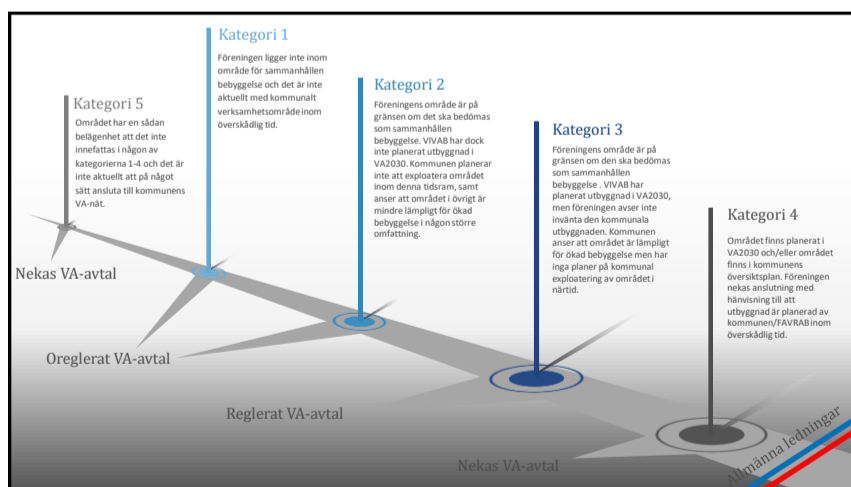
Kategori 1

Föreningen ligger inte inom område för sammanhållen bebyggelse och det är inte aktuellt med kommunalt verksamhetsområde inom överskådlig tid.

Kategori 5

Området har en sådan belägenhet att det inte innefattas i någon av kategorierna 1-4 och det är inte aktuellt att på något sätt ansluta till kommunens VA-nät.

Kategori 2

Föreningens område är på gränsen om det ska bedömas som sammanhållen bebyggelse. VIVAB har dock inte planerat utbyggnad i VA2030. Kommunen planerar inte att exploatera området inom denna tidsram, samt anser att området i övrigt är mindre lämpligt för ökad bebyggelse i någon större omfattning.

Kategori 3

Föreningens område är på gränsen om den ska bedömas som sammanhållen bebyggelse . VIVAB har planerat utbyggnad i VA2030, men föreningen avser inte invänta den kommunala utbyggnaden. Kommunen anser att området är lämpligt för ökad bebyggelse men har inga planer på kommunal exploatering av området i närtid.

Kategori 4

Området finns planerat i VA2030 och/eller området finns i kommunens översiktsplan. Föreningen nekas anslutning med hänvisning till att utbyggnad är planerad av kommunen/FAVRAB inom överskådlig tid.

Nekas VA-avtal

Oreglerat VA-avtal

Reglerat VA-avtal

Nekas VA-avtal

Allmänna ledningar